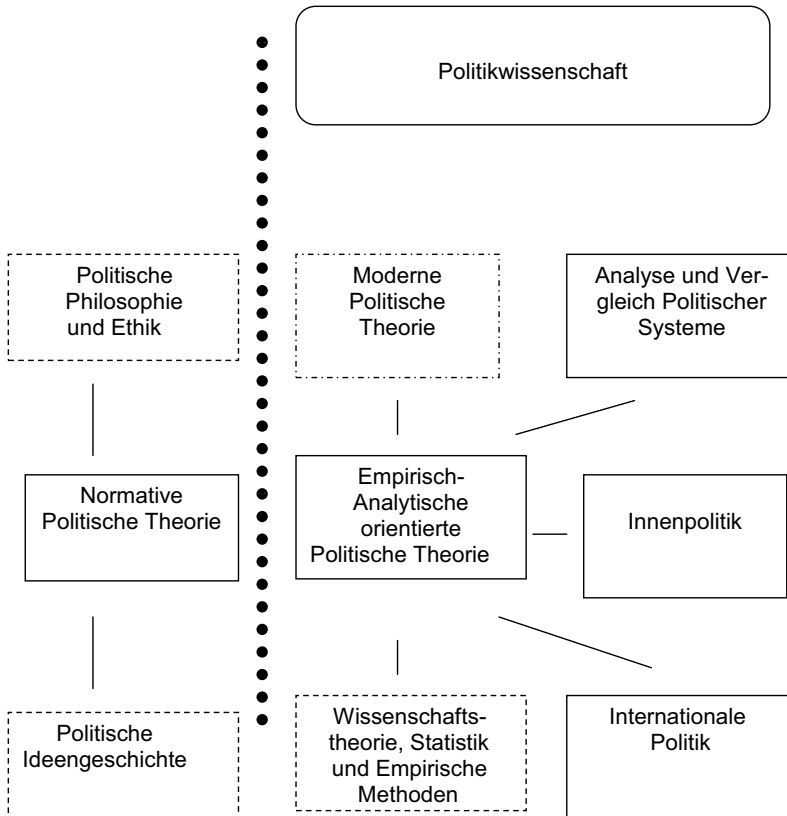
Politikwissenschaft

Politische Philosophie und Ethik

Moderne Politische Theorie

Analyse und Vergleich Politischer Systeme

Normative Politische Theorie

Empirisch-Analytische orientierte Politische Theorie

Innenpolitik

Politische Ideengeschichte

Wissenschaftstheorie, Statistik und Empirische Methoden

Internationale Politik